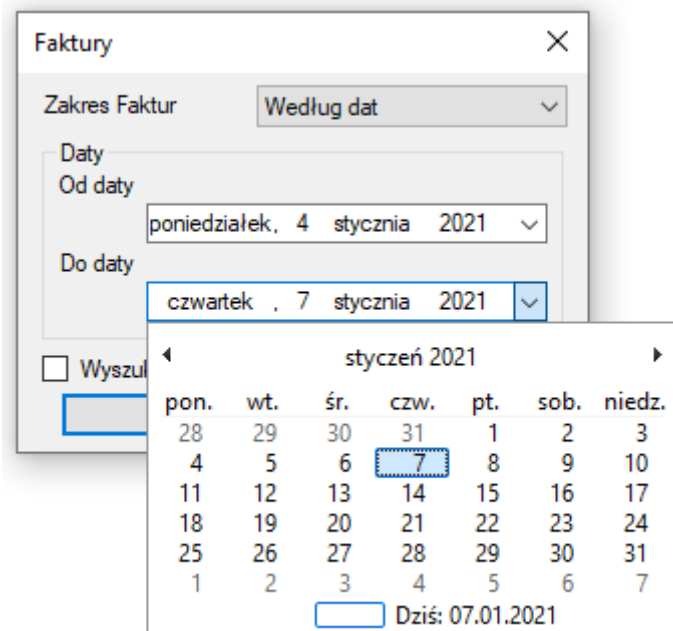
Faktury

Zakres Faktur
Według dat

Daty
Od daty
poniedziałek, 4 stycznia 2021
Do daty
czwartek , 7 stycznia 2021

Wyszu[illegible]

◂ styczeń 2021 ▸

| pon. | wt. | śr. | czw. | pt. | sob. | niedz. |
|---|---|---|---|---|---|---|
| 28 | 29 | 30 | 31 | 1 | 2 | 3 |
| 4 | 5 | 6 | 7 | 8 | 9 | 10 |
| 11 | 12 | 13 | 14 | 15 | 16 | 17 |
| 18 | 19 | 20 | 21 | 22 | 23 | 24 |
| 25 | 26 | 27 | 28 | 29 | 30 | 31 |
| 1 | 2 | 3 | 4 | 5 | 6 | 7 |

Dziś: 07.01.2021